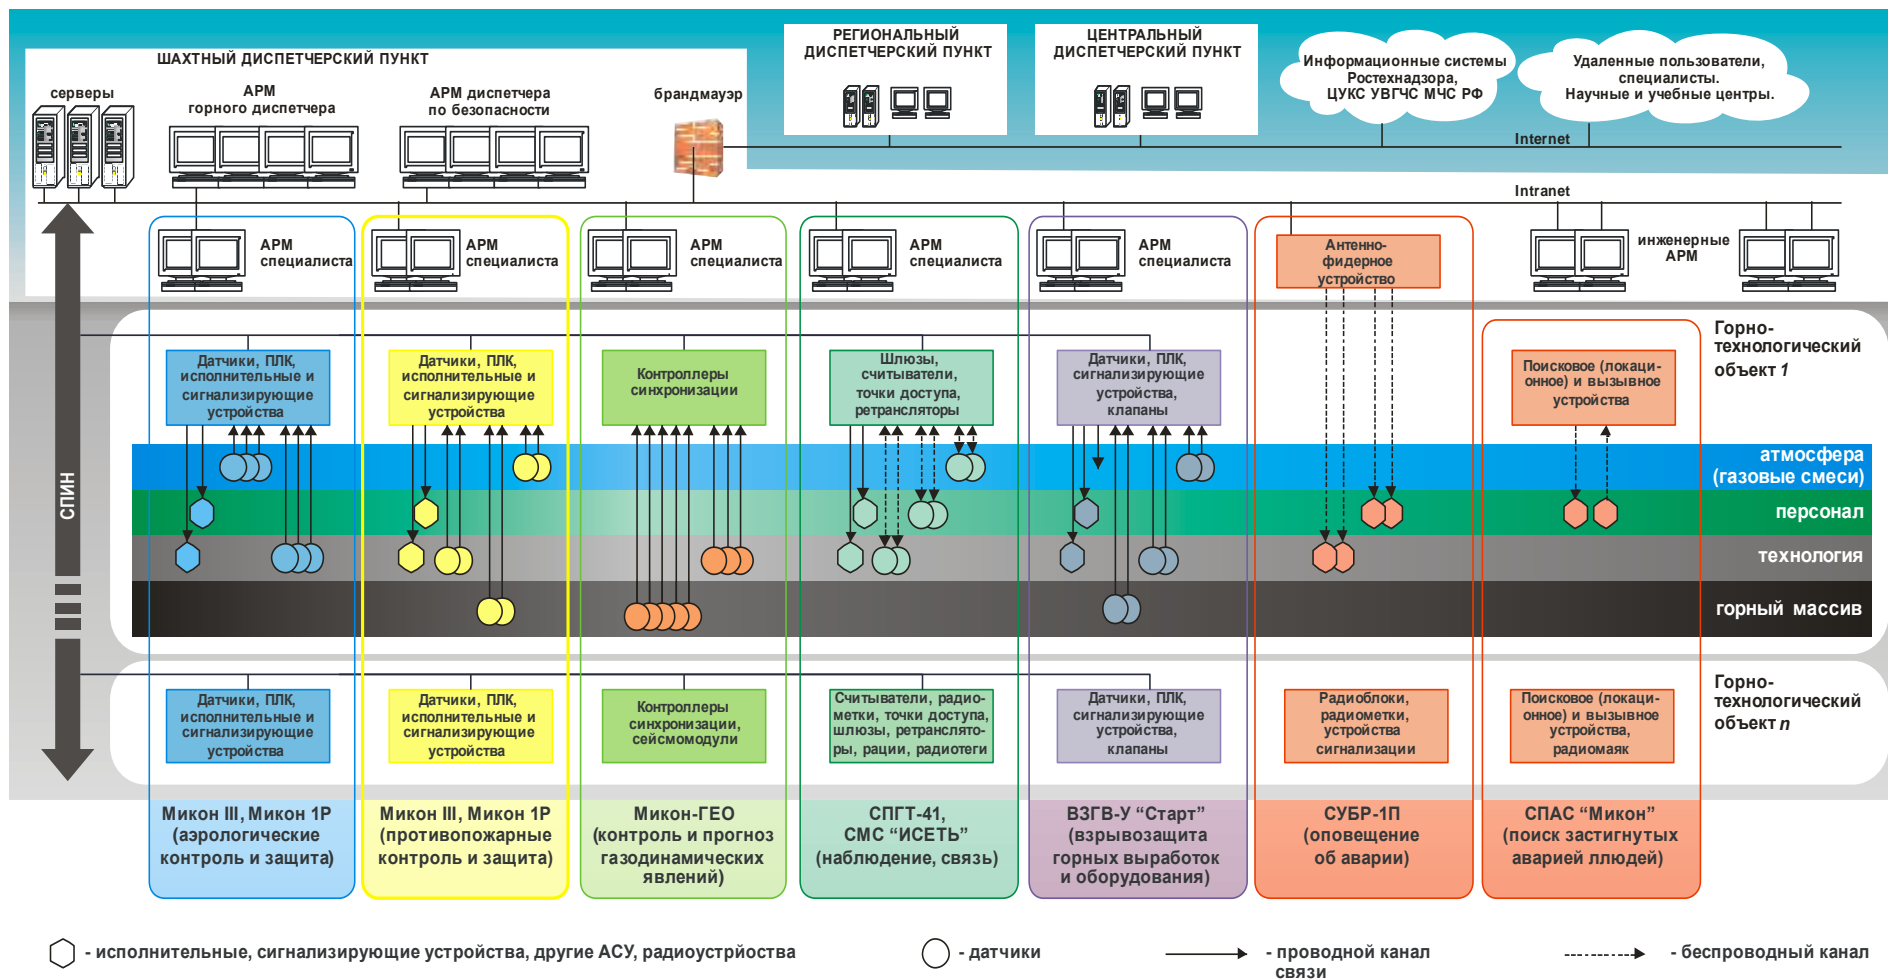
ШАХТНЫЙ ДИСПЕТЧЕРСКИЙ ПУНКТ

серверы

АРМ горного диспетчера

АРМ диспетчера по безопасности

брандмауэр

РЕГИОНАЛЬНЫЙ ДИСПЕТЧЕРСКИЙ ПУНКТ

ЦЕНТРАЛЬНЫЙ ДИСПЕТЧЕРСКИЙ ПУНКТ

Информационные системы Ростехнадзора, ЦУКС УВГЧС МЧС РФ

Удаленные пользователи, специалисты. Научные и учебные центры.

Internet

Intranet

АРМ специалиста

АРМ специалиста

АРМ специалиста

АРМ специалиста

АРМ специалиста

Антенно-фидерное устройство

инженерные АРМ

СПИН

Датчики, ПЛК, исполнительные и сигнализирующие устройства

Датчики, ПЛК, исполнительные и сигнализирующие устройства

Контроллеры синхронизации

Шлюзы, считыватели, точки доступа, ретрансляторы

Датчики, ПЛК, сигнализирующие устройства, клапаны

Поисковое (локационное) и вызывное устройства

Горно-технологический объект 1

атмосфера (газовые смеси)

персонал

технология

горный массив

Датчики, ПЛК, исполнительные и сигнализирующие устройства

Датчики, ПЛК, исполнительные и сигнализирующие устройства

Контроллеры синхронизации, сейсмомодули

Считыватели, радиометки, точки доступа, шлюзы, ретрансляторы, рации, радиотеги

Датчики, ПЛК, сигнализирующие устройства, клапаны

Радиоблоки, радиометки, устройства сигнализации

Поисковое (локационное) и вызывное устройства, радиомаяк

Горно-технологический объект n

Микон III, Микон 1Р (аэрологические контроль и защита)

Микон III, Микон 1Р (противопожарные контроль и защита)

Микон-ГЕО (контроль и прогноз газодинамических явлений)

СПГТ-41, СМС “ИСЕТЬ” (наблюдение, связь)

ВЗГВ-У “Старт” (взрывозащита горных выработок и оборудования)

СУБР-1П (оповещение об аварии)

СПАС “Микон” (поиск застигнутых аварией плюдей)

- исполнительные, сигнализирующие устройства, другие АСУ, радиоустройства

- датчики

- проводной канал связи

- беспроводный канал